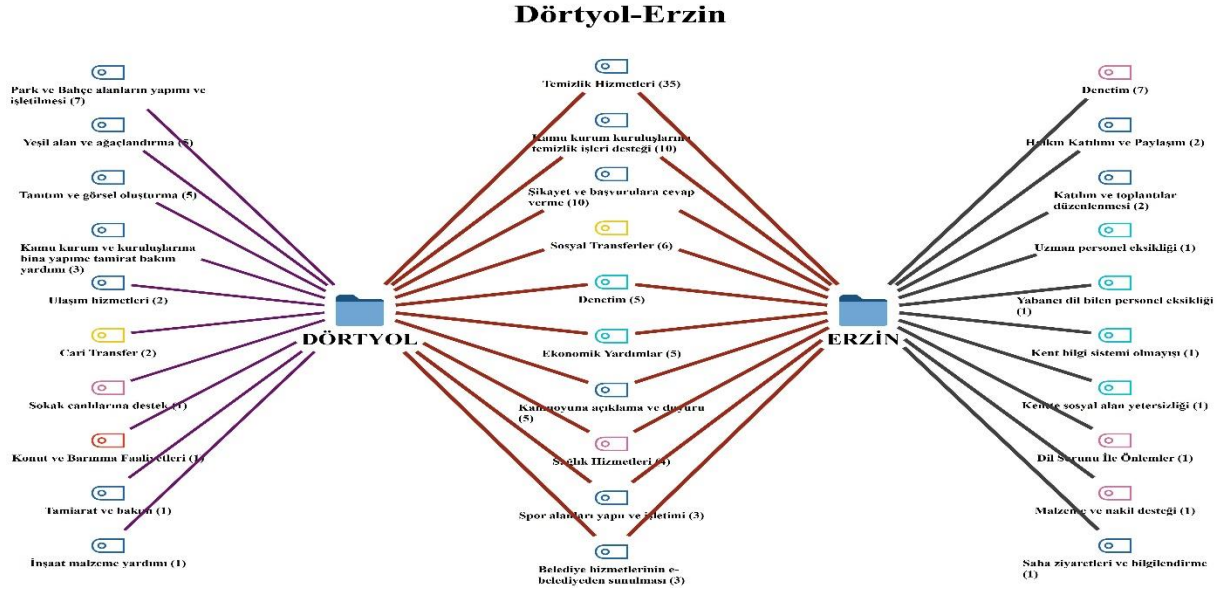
Dörtyol-Erzin

Park ve Bahçe alanların yapımı ve işletilmesi (7)

Yeşil alan ve ağaçlandırma (5)

Tanıtım ve görsel oluşturma (5)

Kamu kurum ve kuruluşlarına bina yapımı tamirat bakım yardımı (3)

Ulaşım hizmetleri (2)

Cari Transfer (2)

Sokak canlılarına destek (1)

Konut ve Barınma Faaliyetleri (1)

Tamirat ve bakım (1)

İnşaat malzeme yardımı (1)

DÖRTYOL

Temizlik Hizmetleri (35)

Kamu kurum kuruluşlarına temizlik işleri desteği (10)

Şikayet ve başvurulara cevap verme (10)

Sosyal Transferler (6)

Denetim (5)

Ekonomik Yardımlar (5)

Kamuoyuna açıklama ve duyuru (5)

Sağlık Hizmetleri (4)

Spor alanları yapı ve işletimi (3)

Belediye hizmetlerinin e-belediyeden sunulması (3)

ERZİN

Denetim (7)

Halkın Katılımı ve Paylaşım (2)

Katılım ve toplantılar düzenlenmesi (2)

Uzman personel eksikliği (1)

Yabancı dil bilen personel eksikliği (1)

Kent bilgi sistemi olmayışı (1)

Kentte sosyal alan yetersizliği (1)

Dil Sorunu İle Önlemler (1)

Malzeme ve nakil desteği (1)

Saha ziyaretleri ve bilgilendirme (1)